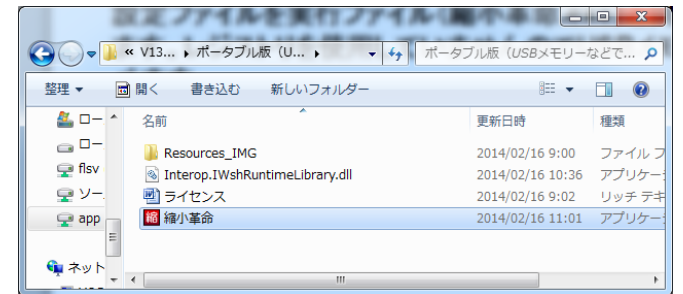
« V13... ▸ ポータブル版（U... ▸

ポータブル版（USBメモリーなどで...

整理 ▾ 開く 書き込む 新しいフォルダー

ロー
ロー
flsv
ソー
app
ネット

名前 | 更新日時 | 種類
Resources_IMG | 2014/02/16 9:00 | ファイル フ
Interop.IWshRuntimeLibrary.dll | 2014/02/16 10:36 | アプリケー
ライセンス | 2014/02/16 9:02 | リッチ テキ
縮小革命 | 2014/02/16 11:01 | アプリケー